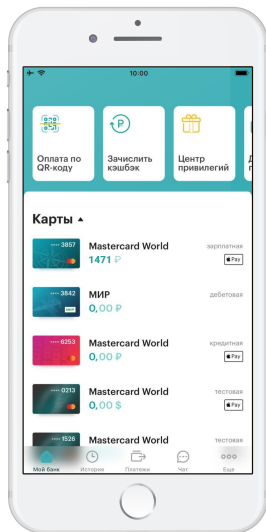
10:00

Оплата по QR-коду

Зачислить кэшбэк

Центр привилегий

Д

Карты ▲

•••• 3857
Mastercard World
1471 ₽
зарплатная
Pay

•••• 3842
МИР
0,00 ₽
дебетовая

•••• 6253
Mastercard World
0,00 ₽
кредитная
Pay

•••• 0213
Mastercard World
0,00 $
тестовая
Pay

•••• 1526
Mastercard World
тестовая

Мой банк
История
Платежи
Чат
Еще